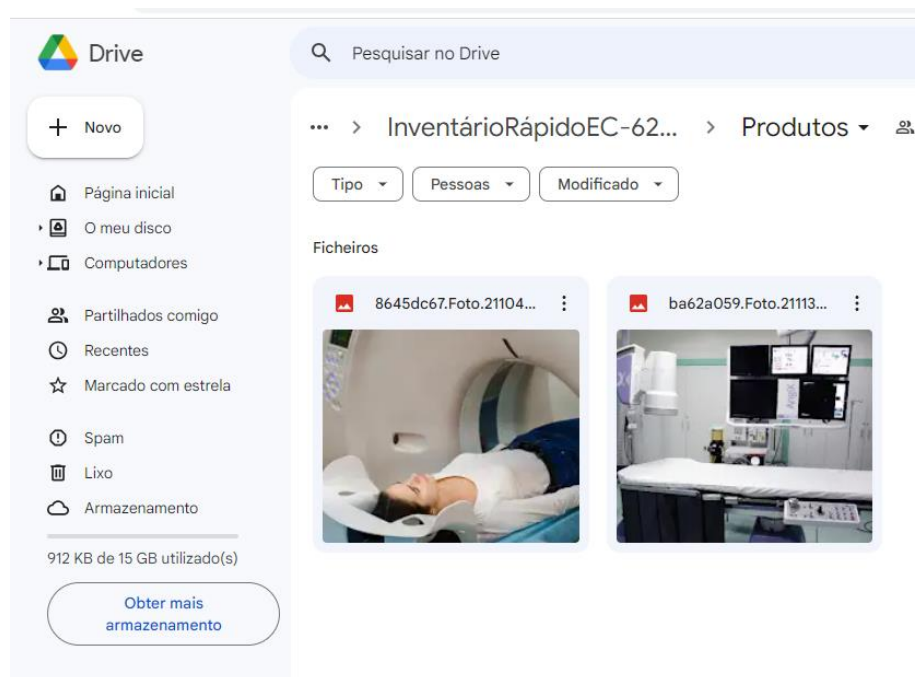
Drive

Pesquisar no Drive

Novo

... > InventárioRápidoEC-62... > Produtos

Tipo
Pessoas
Modificado

Página inicial
O meu disco
Computadores

Partilhados comigo
Recentes
Marcado com estrela

Spam
Lixo
Armazenamento

912 KB de 15 GB utilizado(s)

Obter mais armazenamento

Ficheiros

8645dc67.Foto.21104...

ba62a059.Foto.21113...